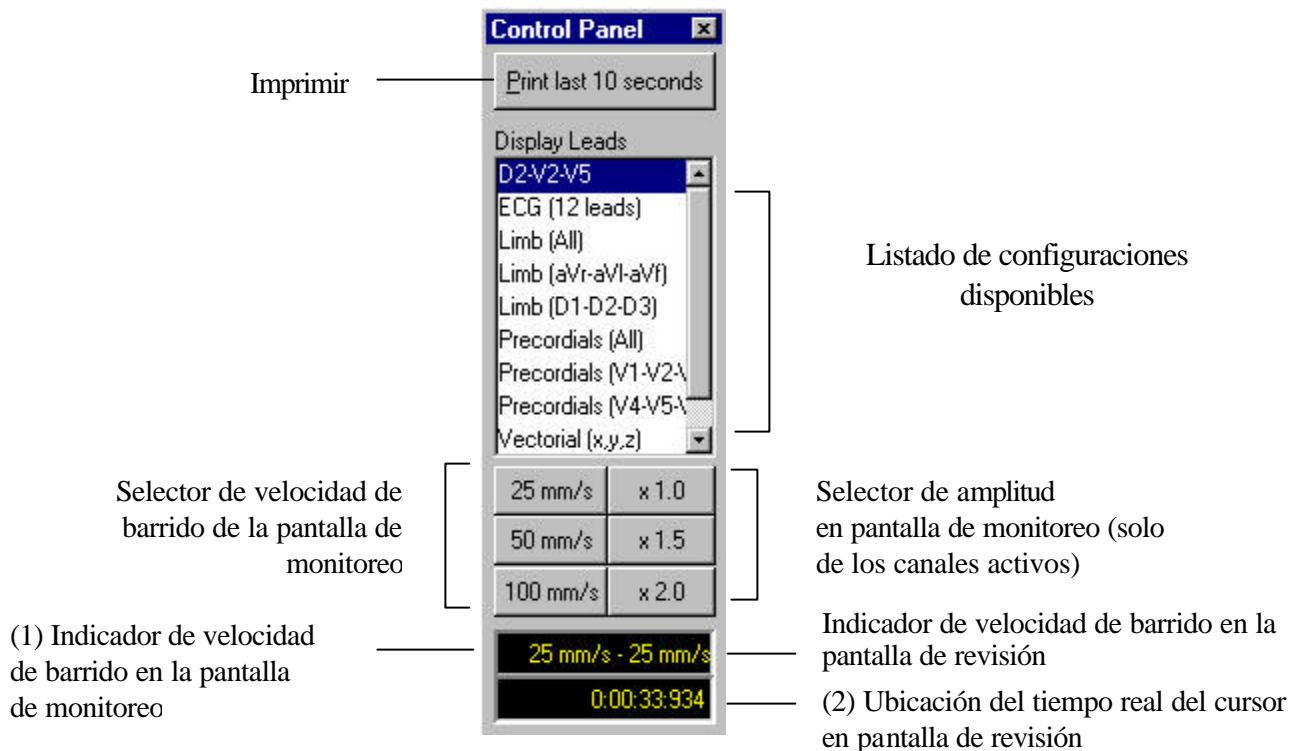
Control Panel

Imprimir

Print last 10 seconds

Display Leads

D2-V2-V5
ECG (12 leads)
Limb (All)
Limb (aVr-aVl-aVf)
Limb (D1-D2-D3)
Precordials (All)
Precordials (V1-V2-V
Precordials (V4-V5-V
Vectorial (x,y,z)

Listado de configuraciones disponibles

Selector de velocidad de barrido de la pantalla de monitoreo

| 25 mm/s | x 1.0 |
|---|---|
| 50 mm/s | x 1.5 |
| 100 mm/s | x 2.0 |

Selector de amplitud en pantalla de monitoreo (solo de los canales activos)

(1) Indicador de velocidad de barrido en la pantalla de monitoreo

25 mm/s - 25 mm/s

Indicador de velocidad de barrido en la pantalla de revisión

0:00:33:934

(2) Ubicación del tiempo real del cursor en pantalla de revisión